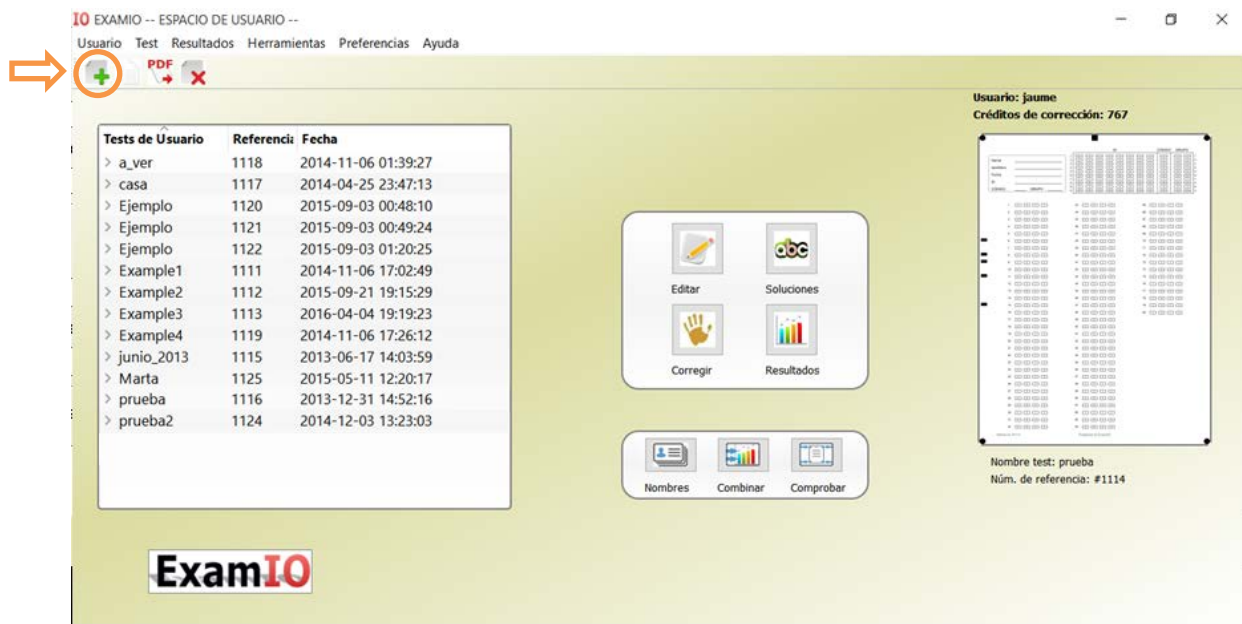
IO EXAMIO -- ESPACIO DE USUARIO --

Usuario Test Resultados Herramientas Preferencias Ayuda

PDF

Usuario: jaume
Créditos de corrección: 767

| Tests de Usuario | Referencia | Fecha |
|---|---|---|
| a_ver | 1118 | 2014-11-06 01:39:27 |
| casa | 1117 | 2014-04-25 23:47:13 |
| Ejemplo | 1120 | 2015-09-03 00:48:10 |
| Ejemplo | 1121 | 2015-09-03 00:49:24 |
| Ejemplo | 1122 | 2015-09-03 01:20:25 |
| Example1 | 1111 | 2014-11-06 17:02:49 |
| Example2 | 1112 | 2015-09-21 19:15:29 |
| Example3 | 1113 | 2016-04-04 19:19:23 |
| Example4 | 1119 | 2014-11-06 17:26:12 |
| junio_2013 | 1115 | 2013-06-17 14:03:59 |
| Marta | 1125 | 2015-05-11 12:20:17 |
| prueba | 1116 | 2013-12-31 14:52:16 |
| prueba2 | 1124 | 2014-12-03 13:23:03 |

abc

Editar Soluciones

Corregir Resultados

Nombres Combinar Comprobar

Nombre test: prueba
Núm. de referencia: #1114

ExamIO